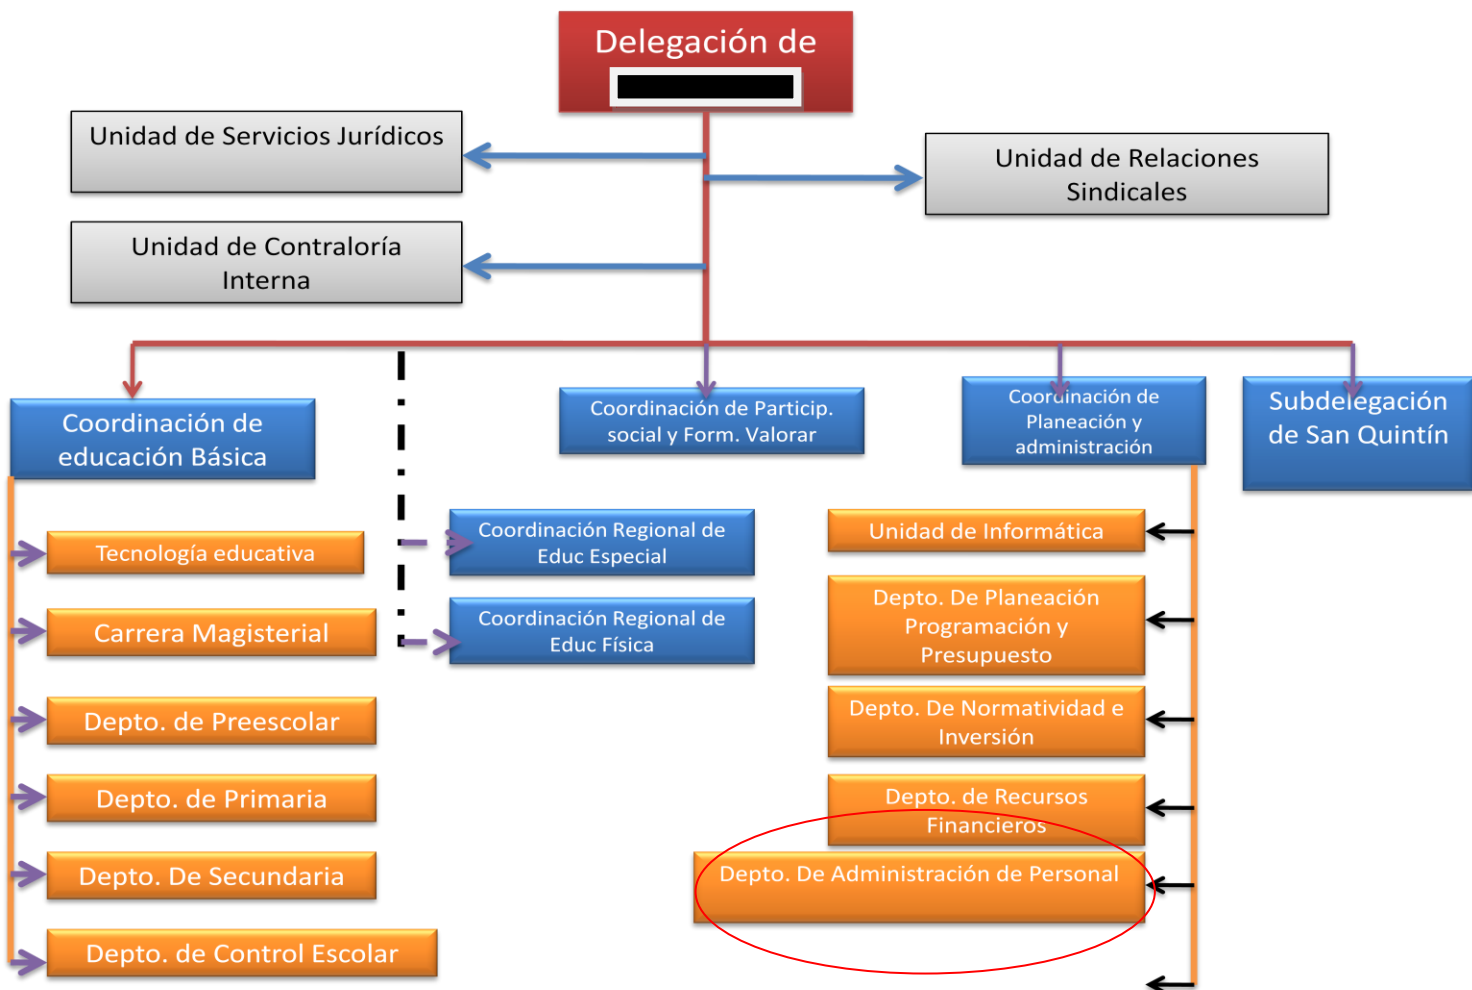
Delegación de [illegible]

Unidad de Servicios Jurídicos

Unidad de Relaciones Sindicales

Unidad de Contraloría Interna

Coordinación de educación Básica

Coordinación de Particip. social y Form. Valorar

Coordinación de Planeación y administración

Subdelegación de San Quintín

Tecnología educativa

Carrera Magisterial

Depto. de Preescolar

Depto. de Primaria

Depto. De Secundaria

Depto. de Control Escolar

Coordinación Regional de Educ Especial

Coordinación Regional de Educ Física

Unidad de Informática

Depto. De Planeación Programación y Presupuesto

Depto. De Normatividad e Inversión

Depto. de Recursos Financieros

Depto. De Administración de Personal